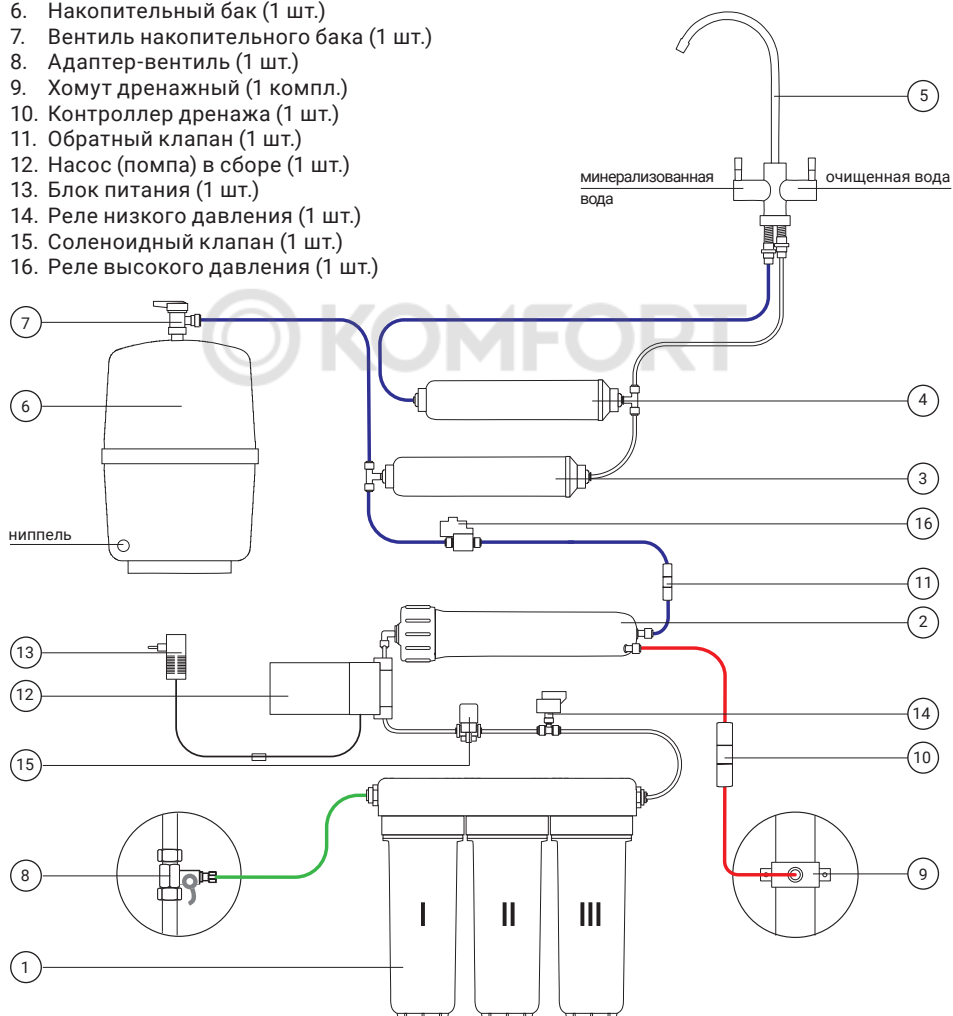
6. Накопительный бак (1 шт.)
7. Вентиль накопительного бака (1 шт.)
8. Адаптер-вентиль (1 шт.)
9. Хомут дренажный (1 компл.)
10. Контроллер дренажа (1 шт.)
11. Обратный клапан (1 шт.)
12. Насос (помпа) в сборе (1 шт.)
13. Блок питания (1 шт.)
14. Реле низкого давления (1 шт.)
15. Соленоидный клапан (1 шт.)
16. Реле высокого давления (1 шт.)

KOMFORT

5
минерализованная вода
очищенная вода
7
6
4
3
ниппель
16
11
2
13
12
14
15
10
8
9
I
II
III
1